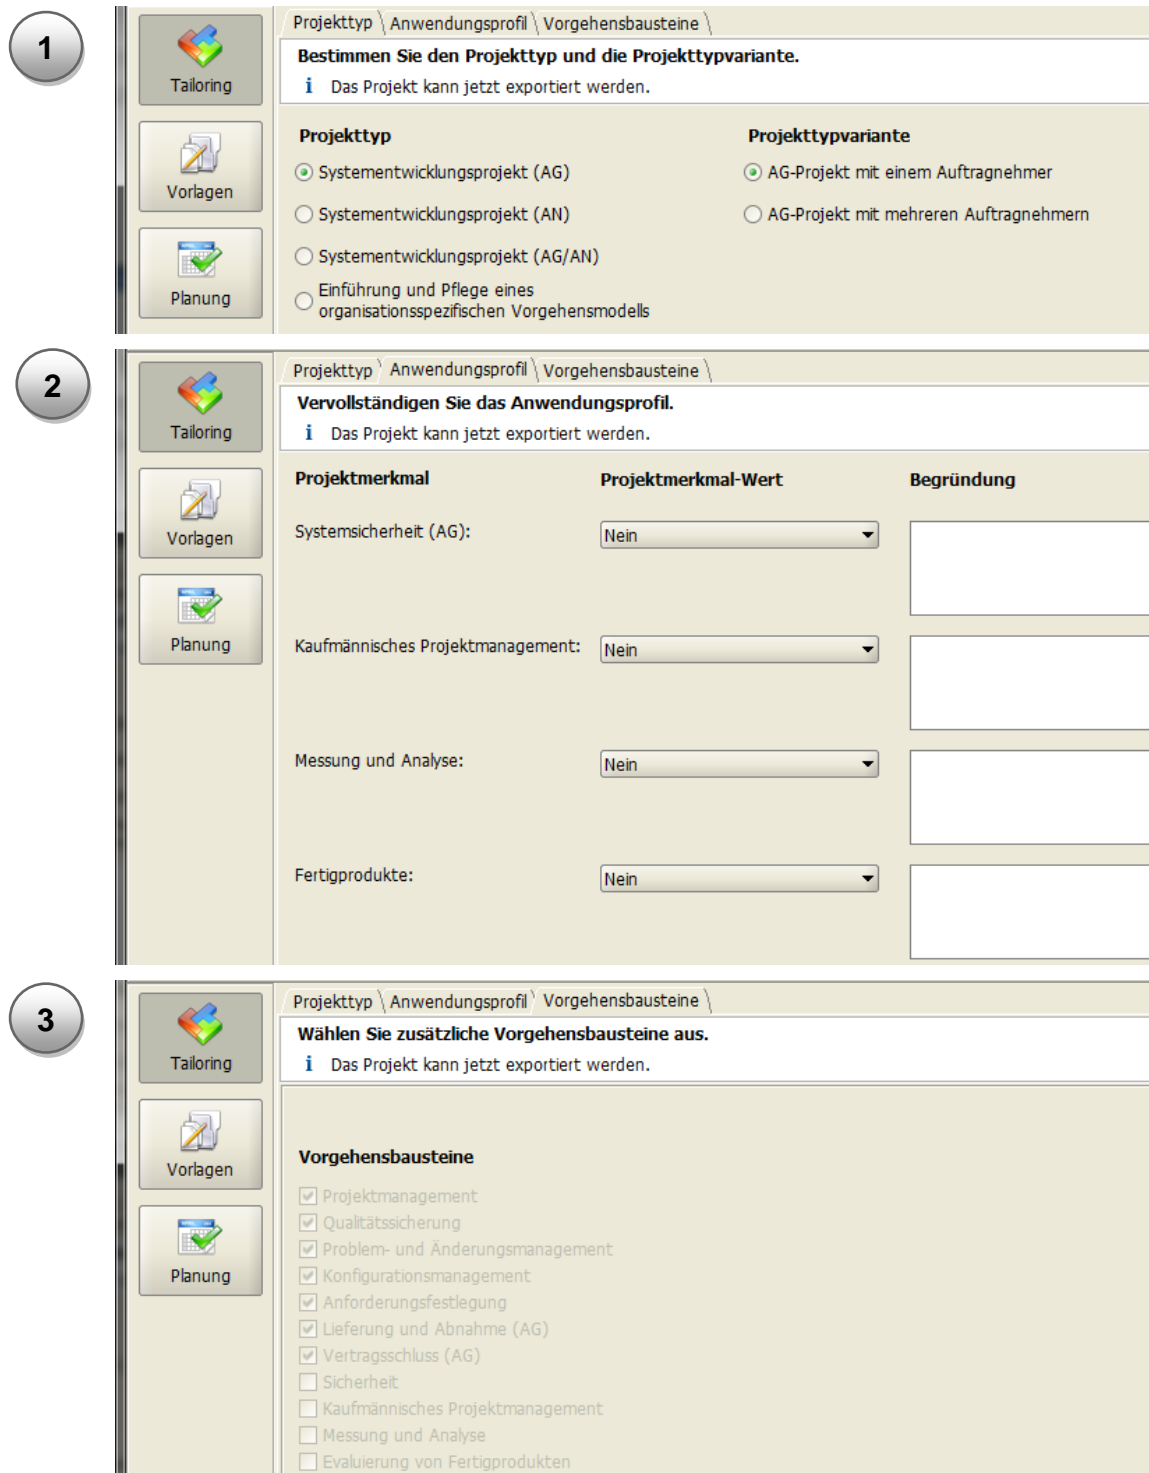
1

Tailoring

Vorlagen

Planung

Projekttyp Anwendungsprofil Vorgehensbausteine

Bestimmen Sie den Projekttyp und die Projekttypvariante.

i Das Projekt kann jetzt exportiert werden.

Projekttyp

Systementwicklungsprojekt (AG)

Systementwicklungsprojekt (AN)

Systementwicklungsprojekt (AG/AN)

Einführung und Pflege eines organisationsspezifischen Vorgehensmodells

Projekttypvariante

AG-Projekt mit einem Auftragnehmer

AG-Projekt mit mehreren Auftragnehmern

2

Tailoring

Vorlagen

Planung

Projekttyp Anwendungsprofil Vorgehensbausteine

Vervollständigen Sie das Anwendungsprofil.

i Das Projekt kann jetzt exportiert werden.

| Projektmerkmal | Projektmerkmal-Wert | Begründung |
|---|---|---|
| Systemsicherheit (AG): | Nein | |
| Kaufmännisches Projektmanagement: | Nein | |
| Messung und Analyse: | Nein | |
| Fertigprodukte: | Nein | |

3

Tailoring

Vorlagen

Planung

Projekttyp Anwendungsprofil Vorgehensbausteine

Wählen Sie zusätzliche Vorgehensbausteine aus.

i Das Projekt kann jetzt exportiert werden.

Vorgehensbausteine

Projektmanagement

Qualitätssicherung

Problem- und Änderungsmanagement

Konfigurationsmanagement

Anforderungsfestlegung

Lieferung und Abnahme (AG)

Vertragsschluss (AG)

Sicherheit

Kaufmännisches Projektmanagement

Messung und Analyse

Evaluierung von Fertigprodukten